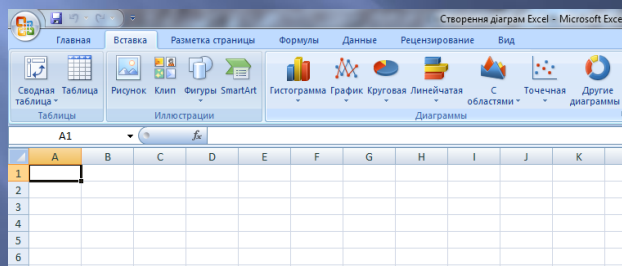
Створення діаграм Excel - Microsoft Exce

Главная Вставка Разметка страницы Формулы Данные Рецензирование Вид

Сводная таблица Таблица
Таблицы

Рисунок Клип Фигуры SmartArt
Иллюстрации

Гистограмма График Круговая Линейчатая С областями Точечная Другие диаграммы
Диаграммы

A1 $f_x$

| | A | B | C | D | E | F | G | H | I | J | K |
|---|---|---|---|---|---|---|---|---|---|---|---|
| 1 | | | | | | | | | | | |
| 2 | | | | | | | | | | | |
| 3 | | | | | | | | | | | |
| 4 | | | | | | | | | | | |
| 5 | | | | | | | | | | | |
| 6 | | | | | | | | | | | |